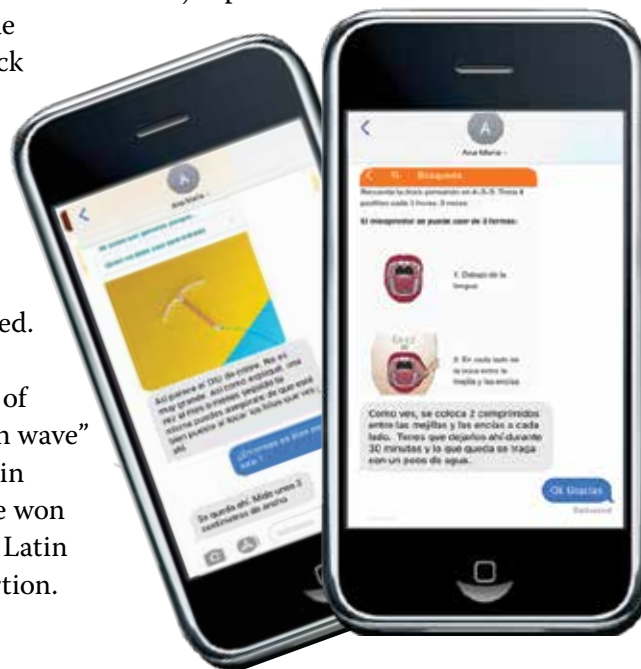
e
ck

ed.

of
n wave"
in
e won
Latin
tion.

Ana María

Así parece el DIU de cobre. No es muy grande. Así como algo que, una vez el hilo es menos sensible las mismas puedes asegurarte de que está bien puesto al tocar los hilos que ves ahí.

Se queda ahí. Mide unos 3 centímetros de ancho

A
Ana María

Búsqueda

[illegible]

El misoprostol se puede usar de 2 formas:

1. Debajo de la lengua

2. En cada lado de la boca entre la mejilla y las encías

Como ves, se coloca 2 comprimidos entre las mejillas y las encías a cada lado. Tienes que dejarlos ahí durante 30 minutos y lo que queda se traga con un poco de agua.

Ok Gracias
Delivered